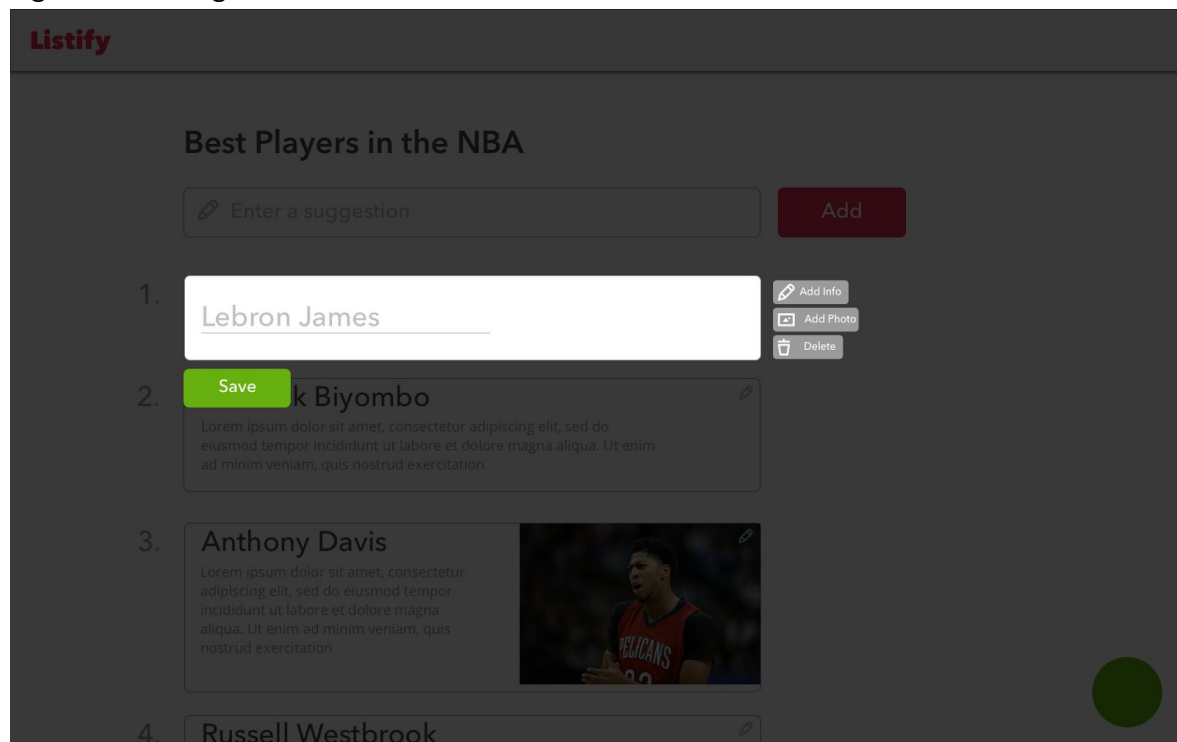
Listify

Best Players in the NBA

Enter a suggestion

Add

1.

Lebron James

Add Info

Add Photo

Delete

Save

2.

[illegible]k Biyombo

Lorem ipsum dolor sit amet, consectetur adipiscing elit, sed do eiusmod tempor incididunt ut labore et dolore magna aliqua. Ut enim ad minim veniam, quis nostrud exercitation

3.

Anthony Davis

Lorem ipsum dolor sit amet, consectetur adipiscing elit, sed do eiusmod tempor incididunt ut labore et dolore magna aliqua. Ut enim ad minim veniam, quis nostrud exercitation

PELICANS

4.

Russell Westbrook